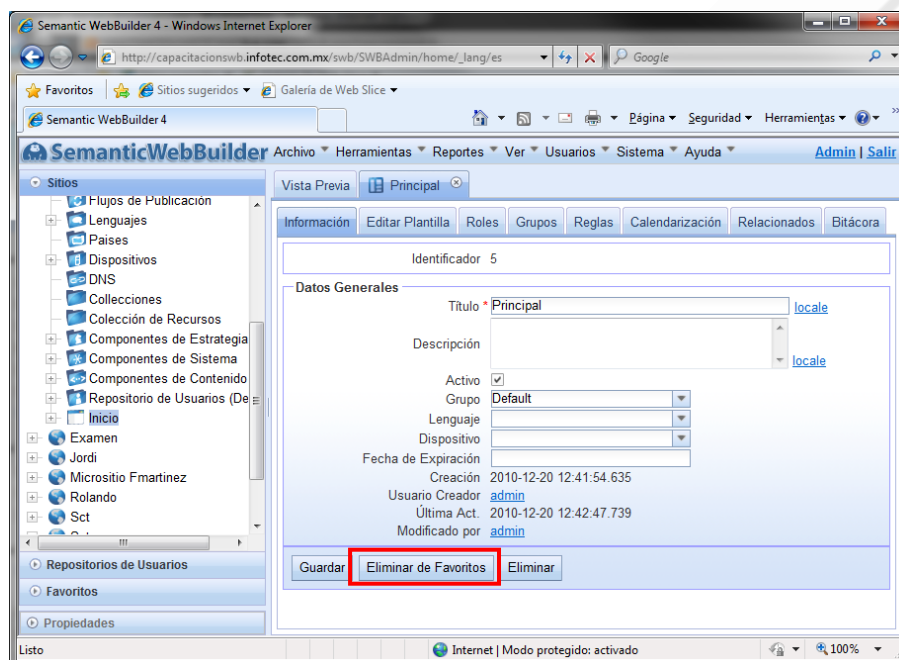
Semantic WebBuilder 4 - Windows Internet Explorer

http://capacitacionswb.infotec.com.mx/swb/SWBAdmin/home/_lang/es

Google

Favoritos | Sitios sugeridos ▾ | Galería de Web Slice ▾

Semantic WebBuilder 4

Página ▾ Seguridad ▾ Herramientas ▾

SemanticWebBuilder Archivo ▾ Herramientas ▾ Reportes ▾ Ver ▾ Usuarios ▾ Sistema ▾ Ayuda ▾ Admin | Salir

Sitios
Flujos de Publicación
Lenguajes
Paises
Dispositivos
DNS
Collecciones
Colección de Recursos
Componentes de Estrategia
Componentes de Sistema
Componentes de Contenido
Repositorio de Usuarios (De
Inicio
Examen
Jordi
Micrositio Fmartinez
Rolando
Sct

Repositorios de Usuarios
Favoritos
Propiedades

Vista Previa | Principal

Información | Editar Plantilla | Roles | Grupos | Reglas | Calendarización | Relacionados | Bitácora

Identificador 5

Datos Generales
Título * Principal locale
Descripción locale
Activo ✓
Grupo Default
Lenguaje
Dispositivo
Fecha de Expiración
Creación 2010-12-20 12:41:54.635
Usuario Creador admin
Última Act. 2010-12-20 12:42:47.739
Modificado por admin

Guardar | Eliminar de Favoritos | Eliminar

Listo | Internet | Modo protegido: activado | 100%